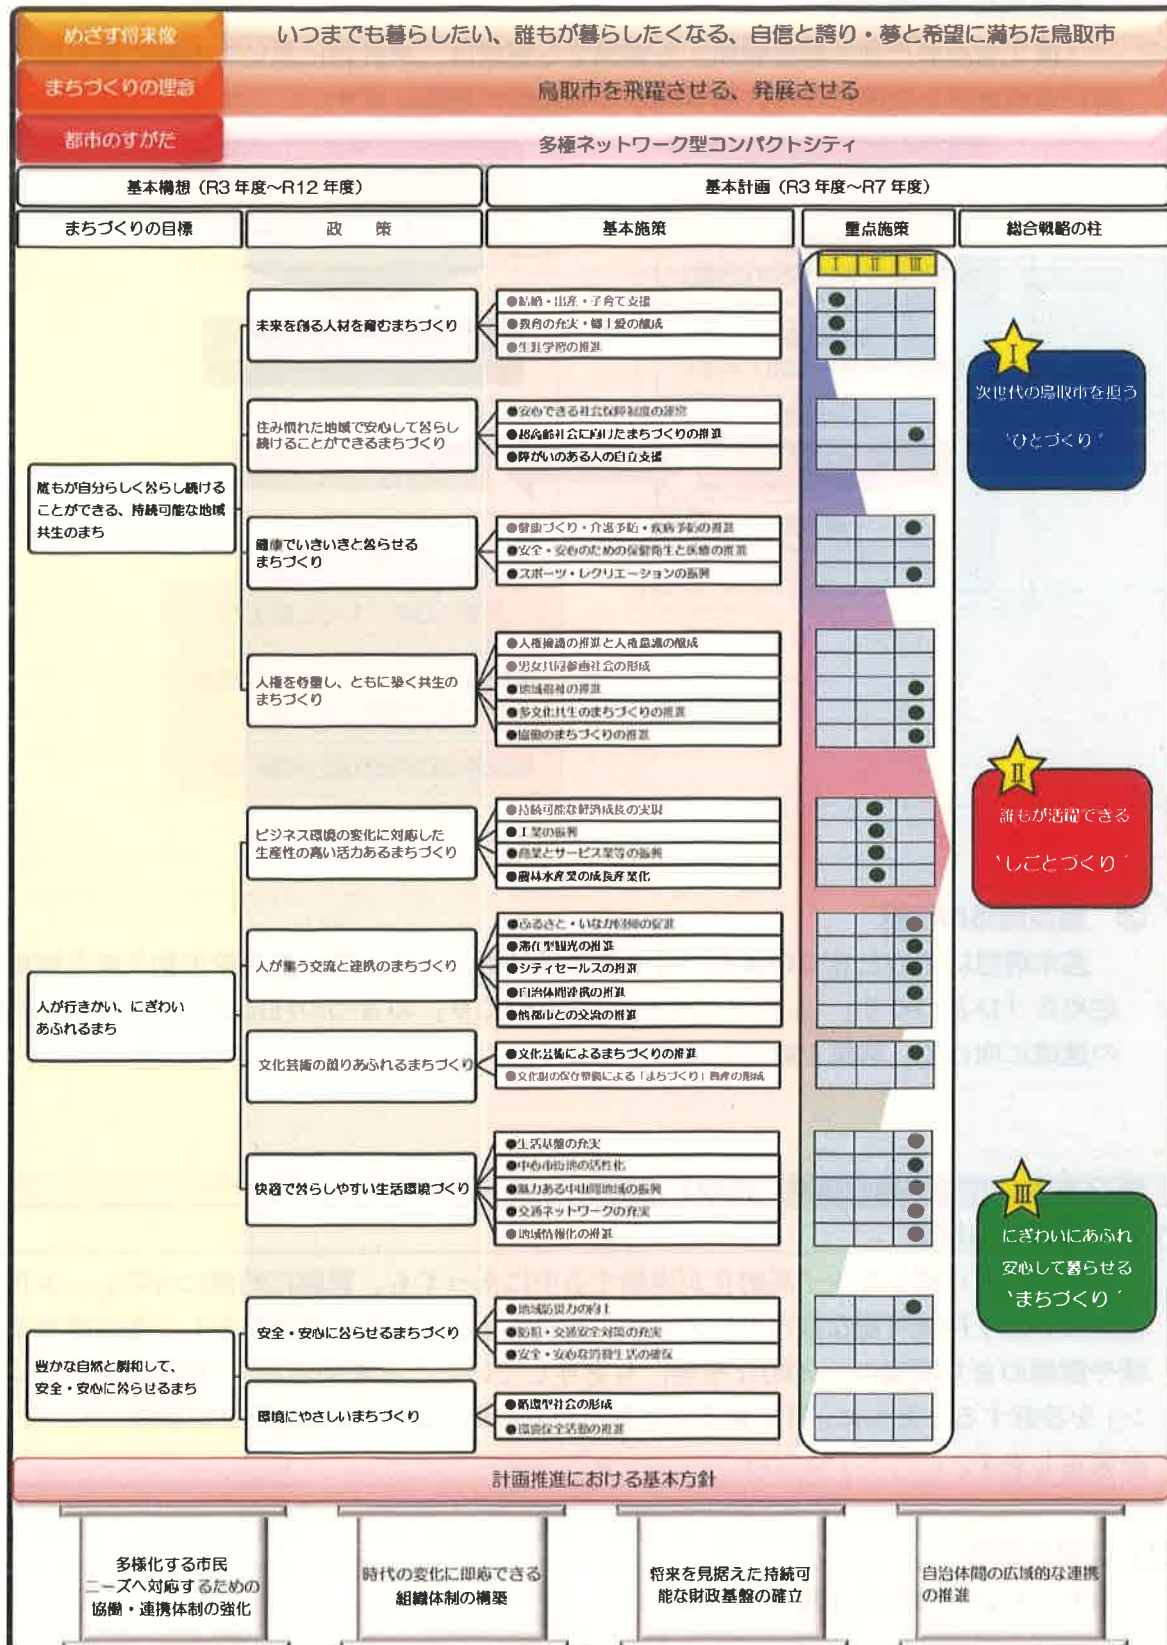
めざす将来像　いつまでも暮らしたい、誰もが暮らしたくなる、自信と誇り・夢と希望に満ちた鳥取市

まちづくりの理念　鳥取市を飛躍させる、発展させる

都市のすがた　多極ネットワーク型コンパクトシティ

基本構想（R3 年度～R12 年度）

基本計画（R3 年度～R7 年度）

| まちづくりの目標 | 政　策 | 基本施策 | 重点施策 |
|---|---|---|---|
| 誰もが自分らしく暮らし続けることができる、持続可能な地域共生のまち | 未来を創る人材を育むまちづくり | ●結婚・出産・子育て支援 ●教育の充実・郷土愛の醸成 ●生涯学習の推進 | |
| | 住み慣れた地域で安心して暮らし続けることができるまちづくり | ●安心できる社会保障制度の運営 ●超高齢社会に向けたまちづくりの推進 ●障がいのある人の自立支援 | |
| | 健康でいきいきと暮らせるまちづくり | ●健康づくり・介護予防・疾病予防の推進 ●安全・安心のための保健衛生と医療の推進 ●スポーツ・レクリエーションの振興 | |
| | 人権を尊重し、ともに築く共生のまちづくり | ●人権施策の推進と人権意識の醸成 ●男女共同参画社会の形成 ●地域福祉の推進 ●多文化共生のまちづくりの推進 ●協働のまちづくりの推進 | |
| 人が行きかい、にぎわいあふれるまち | ビジネス環境の変化に対応した生産性の高い活力あるまちづくり | ●持続可能な経済成長の実現 ●工業の振興 ●商業とサービス業等の振興 ●農林水産業の成長産業化 | |
| | 人が集う交流と連携のまちづくり | ●ふるさと・いなか回帰の促進 ●滞在型観光の推進 ●シティセールスの推進 ●自治体間連携の推進 ●他都市との交流の推進 | |
| | 文化芸術の薫りあふれるまちづくり | ●文化芸術によるまちづくりの推進 ●文化財の保存整備による「まちづくり」資産の形成 | |
| | 快適で暮らしやすい生活環境づくり | ●生活基盤の充実 ●中心市街地の活性化 ●魅力ある中山間地域の振興 ●交通ネットワークの充実 ●地域情報化の推進 | |
| 豊かな自然と調和して、安全・安心に暮らせるまち | 安全・安心に暮らせるまちづくり | ●地域防災力の向上 ●防犯・交通安全対策の充実 ●安全・安心な消費生活の確保 | |
| | 環境にやさしいまちづくり | ●循環型社会の形成 ●環境保全活動の推進 | |

Ⅰ　Ⅱ　Ⅲ

総合戦略の柱

Ⅰ 次世代の鳥取市を担う‘ひとづくり’

Ⅱ 誰もが活躍できる‘しごとづくり’

Ⅲ にぎわいにあふれ安心して暮らせる‘まちづくり’

計画推進における基本方針

多様化する市民ニーズへ対応するための協働・連携体制の強化

時代の変化に即応できる組織体制の構築

将来を見据えた持続可能な財政基盤の確立

自治体間の広域的な連携の推進